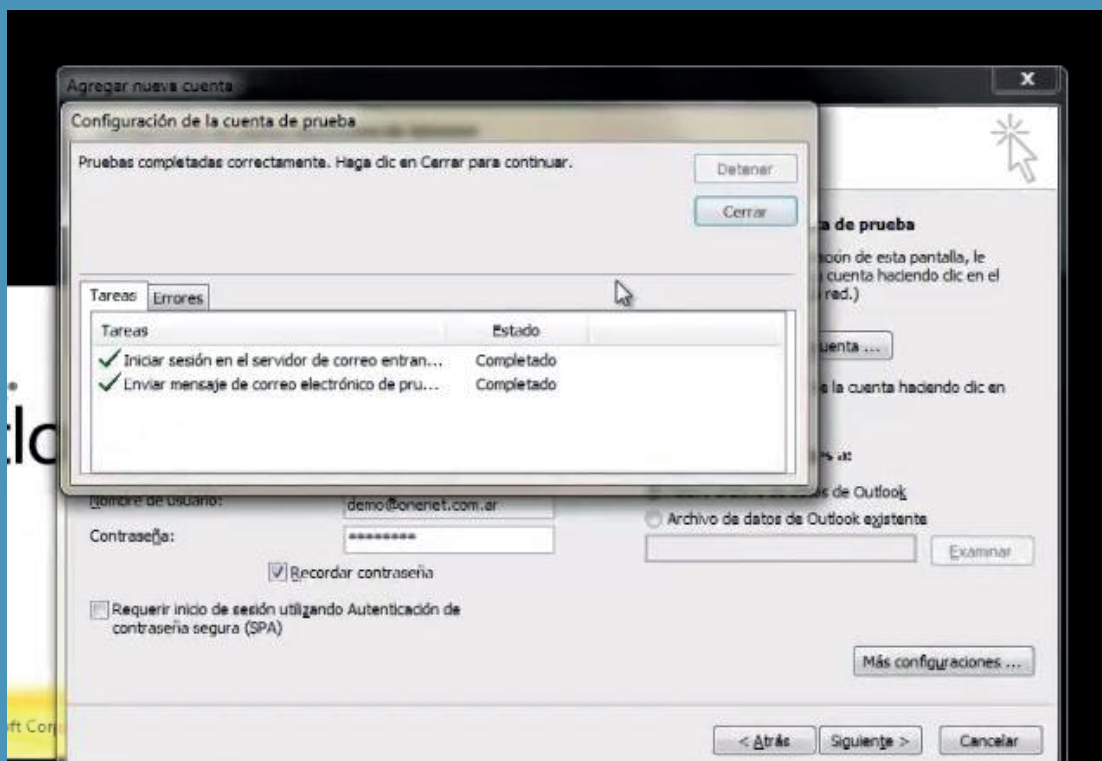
Agregar nueva cuenta

Configuración de la cuenta de prueba

Pruebas completadas correctamente. Haga clic en Cerrar para continuar.

Detener

Cerrar

Tareas | Errores

| Tareas | Estado |
|---|---|
| ✓ Iniciar sesión en el servidor de correo entran... | Completado |
| ✓ Enviar mensaje de correo electrónico de pru... | Completado |

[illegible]a de prueba

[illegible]ción de esta pantalla, le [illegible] cuenta haciendo clic en el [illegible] red.)

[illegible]uenta ...

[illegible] la cuenta haciendo clic en

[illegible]s a:

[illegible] de Outlook

Archivo de datos de Outlook existente

Examinar

Nombre de usuario: demo@onenet.com.ar

Contraseña: ********

Recordar contraseña

Requerir inicio de sesión utilizando Autenticación de contraseña segura (SPA)

Más configuraciones ...

tlo

ft Cor

< Atrás

Siguiente >

Cancelar